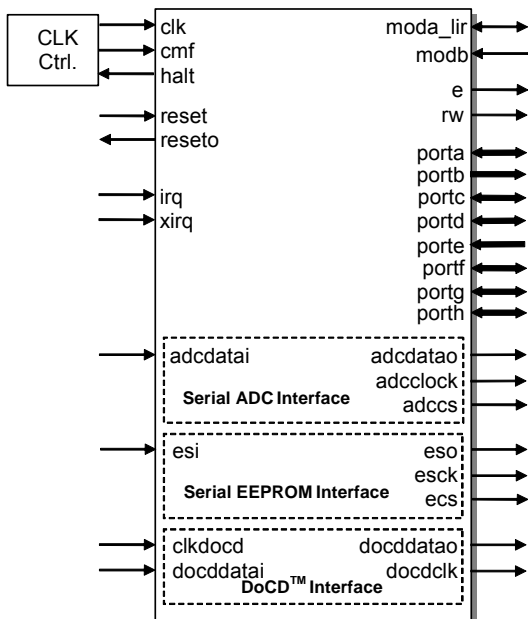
CLK Ctrl.

clk
cmf
halt

reset
reseto

irq
xirq

moda_lir
modb
e
rw
porta
portb
portc
portd
porte
portf
portg
porth

adcdatai
adcdatao
adcclock
adccs
Serial ADC Interface

esi
eso
esck
ecs
Serial EEPROM Interface

clkdocd
docddatai
docddatao
docdclk
DoCD$^{TM}$ Interface